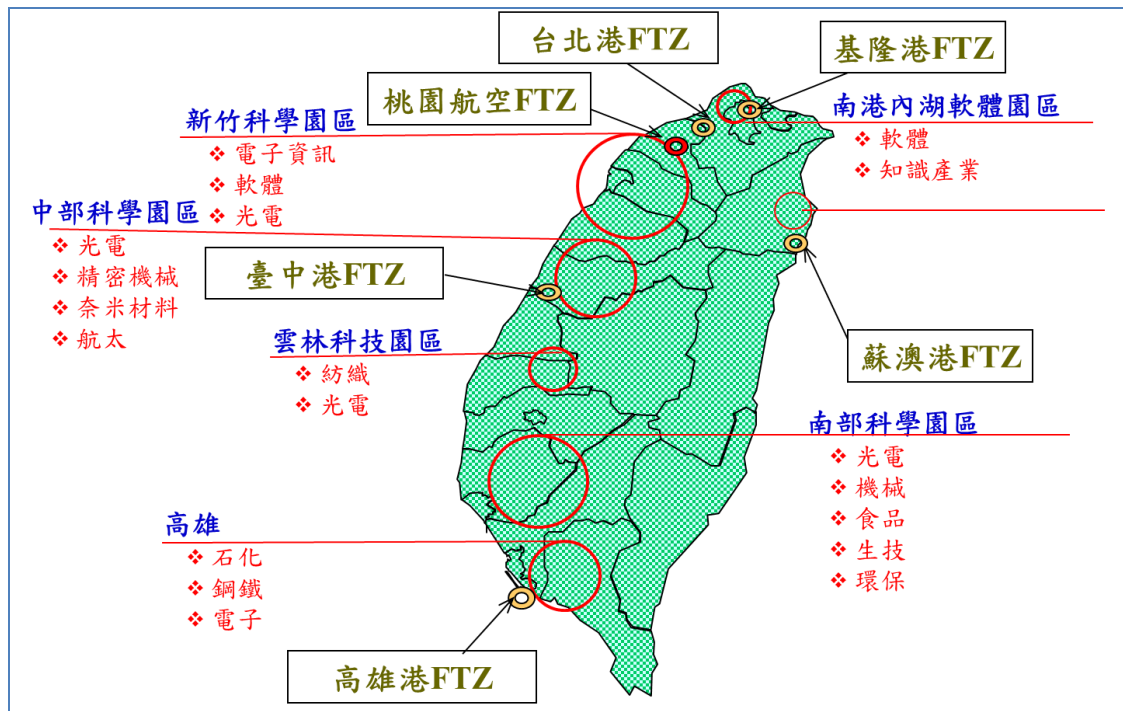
台北港FTZ

基隆港FTZ

桃園航空FTZ

新竹科學園區
❖ 電子資訊
❖ 軟體
❖ 光電

南港內湖軟體園區
❖ 軟體
❖ 知識產業

中部科學園區
❖ 光電
❖ 精密機械
❖ 奈米材料
❖ 航太

臺中港FTZ

雲林科技園區
❖ 紡織
❖ 光電

蘇澳港FTZ

南部科學園區
❖ 光電
❖ 機械
❖ 食品
❖ 生技
❖ 環保

高雄
❖ 石化
❖ 鋼鐵
❖ 電子

高雄港FTZ